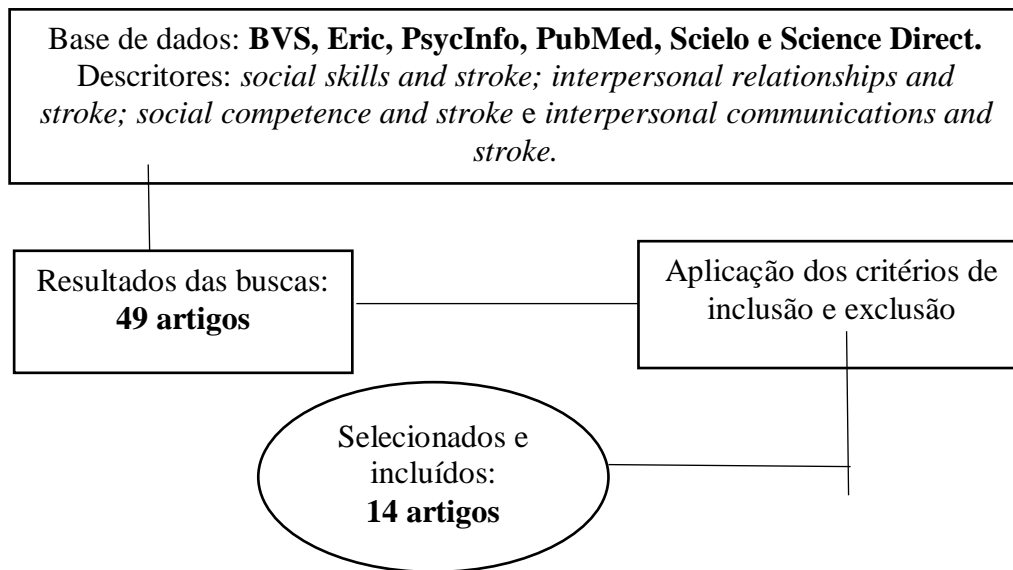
Base de dados: BVS, Eric, PsycInfo, PubMed, Scielo e Science Direct.
Descritores: social skills and stroke; interpersonal relationships and stroke; social competence and stroke e interpersonal communications and stroke.

Resultados das buscas:
49 artigos

Aplicação dos critérios de inclusão e exclusão

Selecionados e incluídos:
14 artigos